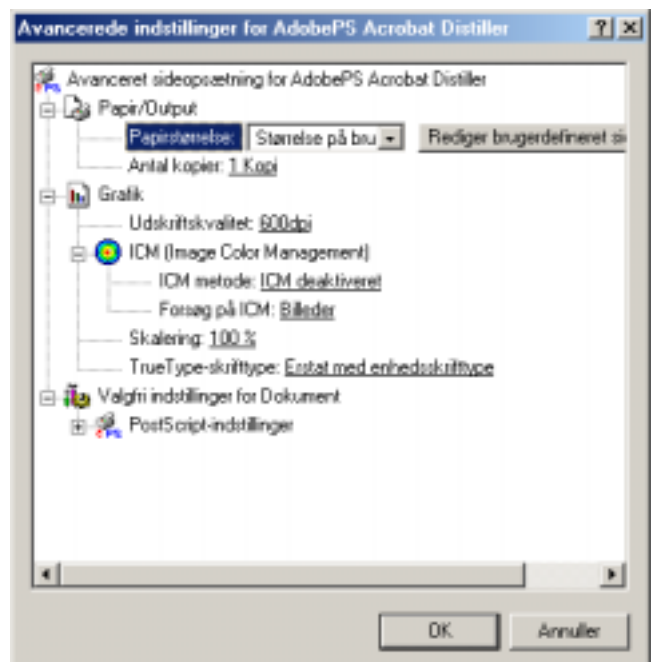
Avancerede indstillinger for AdobePS Acrobat Distiller

? X

Avanceret sideopsætning for AdobePS Acrobat Distiller

Papir/Output

Papirstørrelse: Størrelse på bru

Rediger brugerdefineret si

Antal kopier: 1 Kopi

Grafik

Udskriftskvalitet: 600dpi

ICM (Image Color Management)

ICM metode: ICM deaktiveret

Forsøg på ICM: Billeder

Skalering: 100 %

TrueType-skrifttype: Erstat med enhedsskrifttype

Valgfri indstillinger for Dokument

PostScript-indstillinger

OK

Annuller